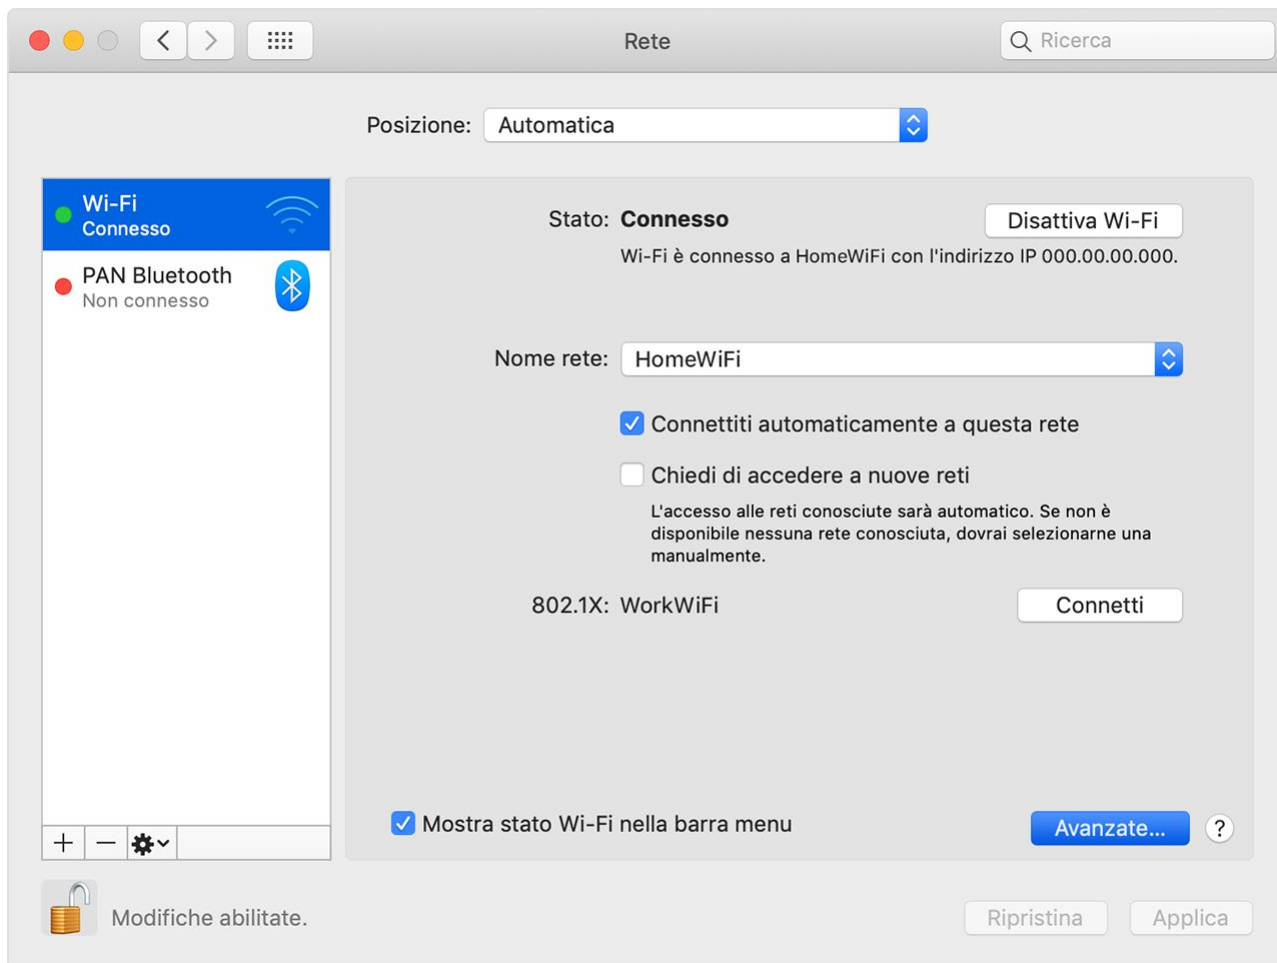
Rete

Ricerca

Posizione: Automatica

Wi-Fi
Connesso

PAN Bluetooth
Non connesso

Stato: Connesso

Disattiva Wi-Fi

Wi-Fi è connesso a HomeWiFi con l'indirizzo IP 000.00.00.000.

Nome rete: HomeWiFi

Connettiti automaticamente a questa rete

Chiedi di accedere a nuove reti

L'accesso alle reti conosciute sarà automatico. Se non è disponibile nessuna rete conosciuta, dovrai selezionarne una manualmente.

802.1X: WorkWiFi

Connetti

+ —

Mostra stato Wi-Fi nella barra menu

Avanzate...

?

Modifiche abilitate.

Ripristina

Applica